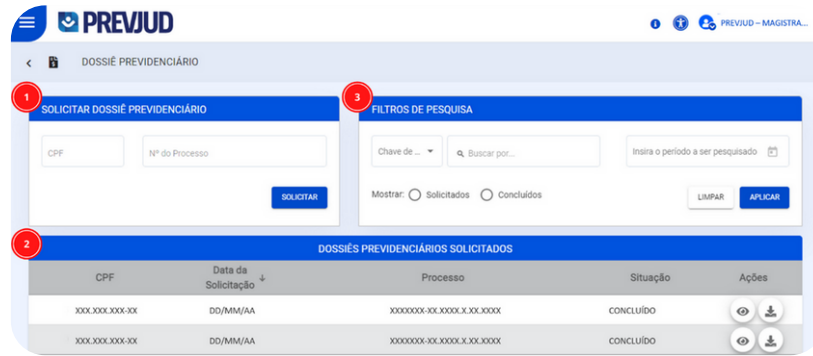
PREVJUD

PREVJUD – MAGISTRA...

DOSSIÊ PREVIDENCIÁRIO

1

SOLICITAR DOSSIÊ PREVIDENCIÁRIO

CPF

Nº do Processo

SOLICITAR

3

FILTROS DE PESQUISA

Chave de ...

Buscar por...

Insira o período a ser pesquisado

Mostrar: Solicitados Concluídos

LIMPAR

APLICAR

2

DOSSIÊS PREVIDENCIÁRIOS SOLICITADOS

| CPF | Data da Solicitação | Processo | Situação | Ações |
|---|---|---|---|---|
| XXX.XXX.XXX-XX | DD/MM/AA | XXXXXXX-XX.XXXX.X.XX.XXXX | CONCLUÍDO | |
| XXX.XXX.XXX-XX | DD/MM/AA | XXXXXXX-XX.XXXX.X.XX.XXXX | CONCLUÍDO | |